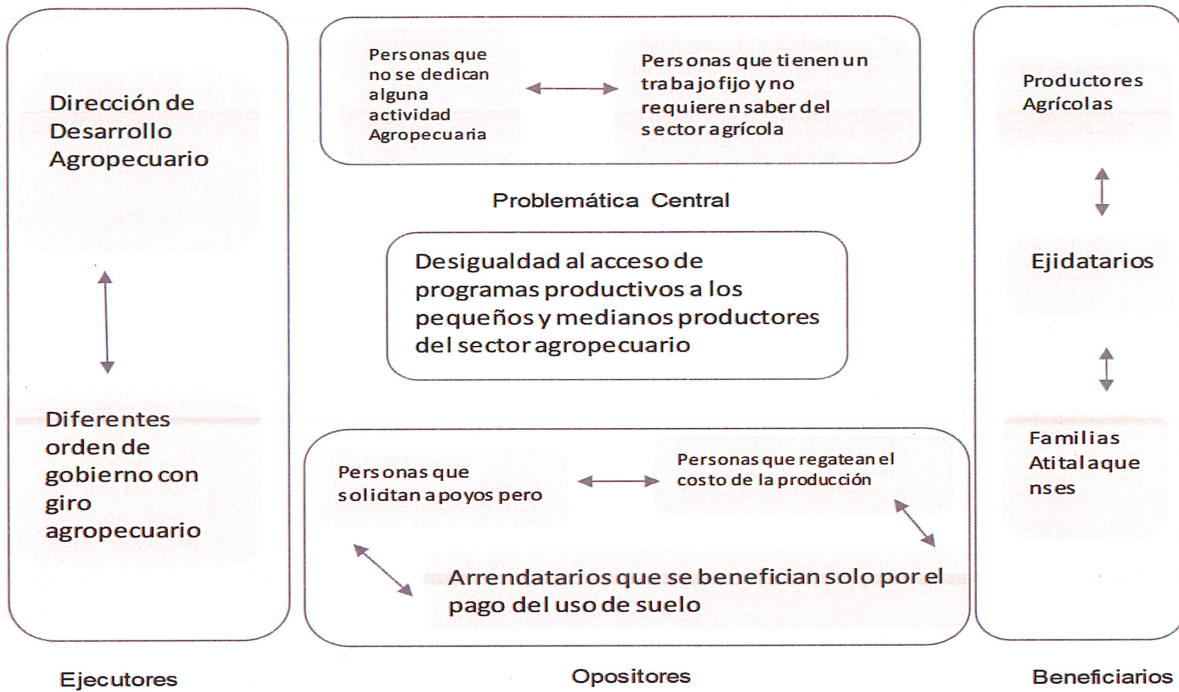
Dirección de Desarrollo Agropecuario

Diferentes orden de gobierno con giro agropecuario

Ejecutores

Personas que no se dedican alguna actividad Agropecuaria

Personas que tienen un trabajo fijo y no requieren saber del sector agrícola

Problemática Central

Desigualdad al acceso de programas productivos a los pequeños y medianos productores del sector agropecuario

Personas que solidtan apoyos pero

Personas que regatean el costo de la producción

Arrendatarios que se benefician solo por el pago del uso de suelo

Opositores

Productores Agrícolas

Ejidatarios

Familias Atitalaquenses

Beneficiarios